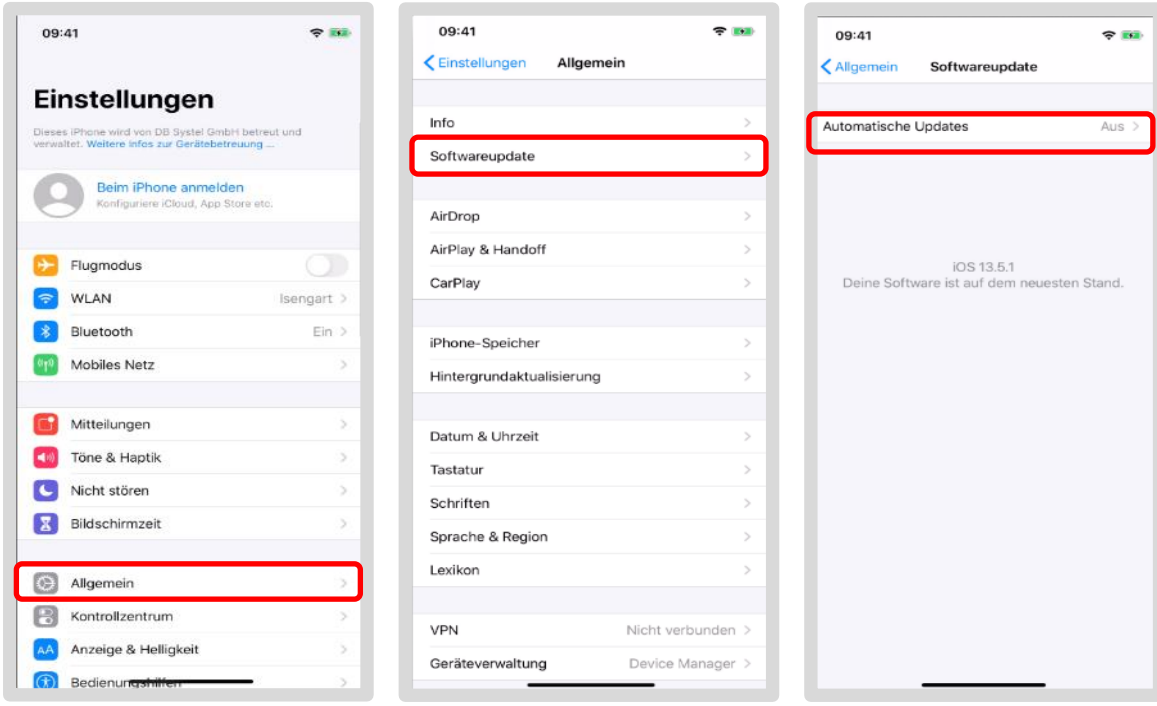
09:41

Einstellungen

Dieses iPhone wird von DB Systel GmbH betreut und verwaltet. Weitere Infos zur Gerätebetreuung ...

Beim iPhone anmelden
Konfiguriere iCloud, App Store etc.

Flugmodus
WLAN Isengart
Bluetooth Ein
Mobiles Netz

Mitteilungen
Töne & Haptik
Nicht stören
Bildschirmzeit

Allgemein
Kontrollzentrum
Anzeige & Helligkeit
Bedienungshilfen

09:41

Einstellungen Allgemein

Info
Softwareupdate

AirDrop
AirPlay & Handoff
CarPlay

iPhone-Speicher
Hintergrundaktualisierung

Datum & Uhrzeit
Tastatur
Schriften
Sprache & Region
Lexikon

VPN Nicht verbunden
Geräteverwaltung Device Manager

09:41

Allgemein Softwareupdate

Automatische Updates Aus

iOS 13.5.1
Deine Software ist auf dem neuesten Stand.